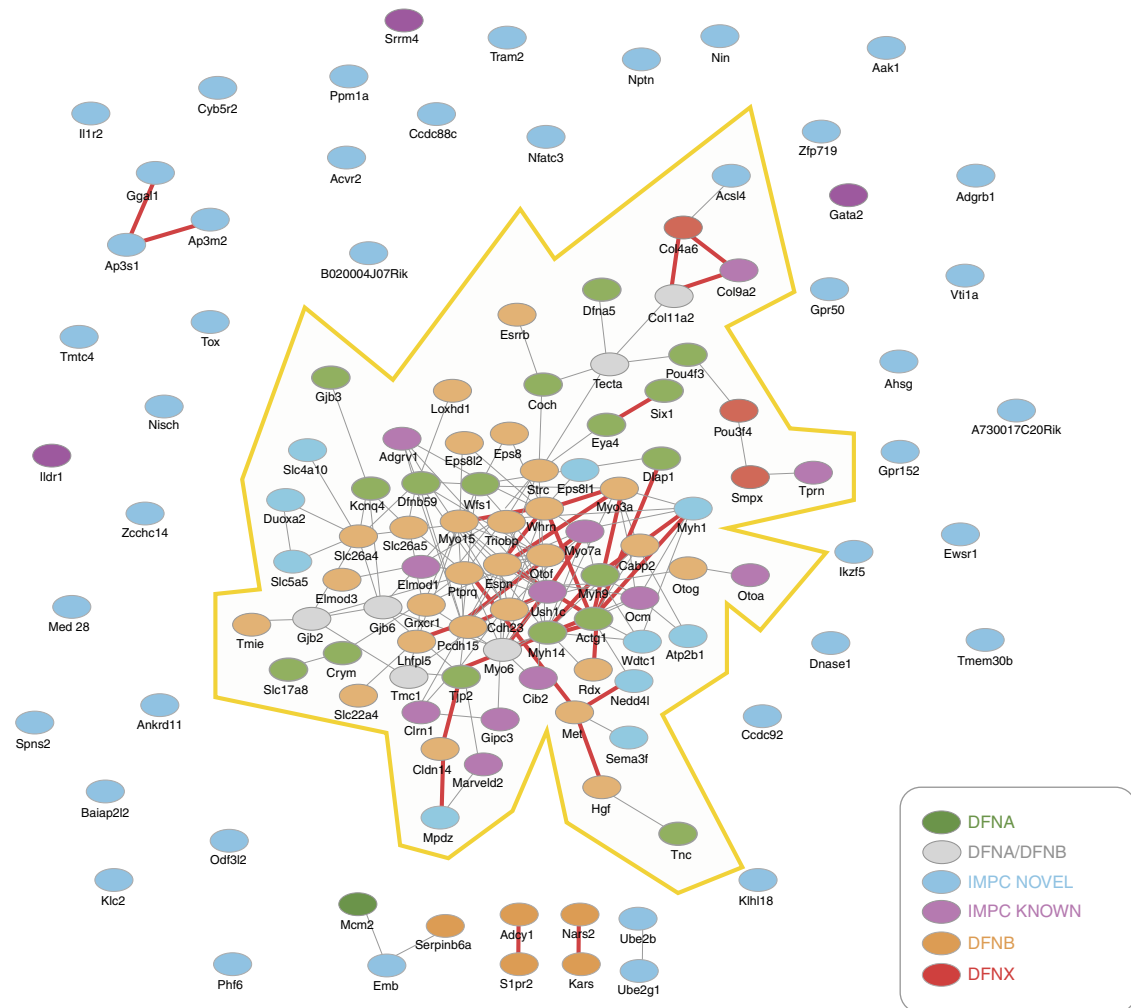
Srrm4
Tram2
Nptn
Nin
Aak1
Il1r2
Cyb5r2
Ppm1a
Ccdc88c
Nfatc3
Zfp719
Adgrb1
Acvr2
Acsl4
Gata2
Ggal1
Ap3m2
Ap3s1
Col4a6
Col9a2
B020004J07Rik
Vti1a
Col11a2
Gpr50
Dfna5
Tmtc4
Tox
Esrrb
Tecta
Pou4f3
Ahsg
Gjb3
Coch
Six1
Nisch
Loxhd1
Pou3f4
A730017C20Rik
Eya4
Adgrv1
Eps8l2
Eps8
Ildr1
Slc4a10
Dlap1
Gpr152
Strc
Eps8l1
Smpx
Tprn
Kcnq4
Dfnb59
Wfs1
Myo3a
Zcchc14
Duoxa2
Whrn
Myh1
Ewsr1
Myo15
Triobp
Slc26a4
Slc26a5
Myo7a
Ikzf5
Cabp2
Slc5a5
Espn
Otof
Elmod1
Otog
Otoa
Elmod3
Ptprq
Myh9
Med 28
Ush1c
Ocm
Grxcr1
Gjb2
Gjb6
Cdh23
Tmie
Actg1
Pcdh15
Myh14
Wdtc1
Atp2b1
Dnase1
Tmem30b
Crym
Lhfpl5
Myo6
Slc17a8
Tmc1
Rdx
Nedd4l
Tjp2
Cib2
Slc22a4
Ankrd11
Ccdc92
Spns2
Met
Clrn1
Gipc3
Sema3f
Cldn14
Marveld2
Baiap2l2
Hgf
Mpdz
Odf3l2
Tnc
Klc2
Klhl18
Mcm2
Serpinb6a
Adcy1
Nars2
Ube2b
Emb
S1pr2
Kars
Ube2g1
Phf6
DFNA
DFNA/DFNB
IMPC NOVEL
IMPC KNOWN
DFNB
DFNX